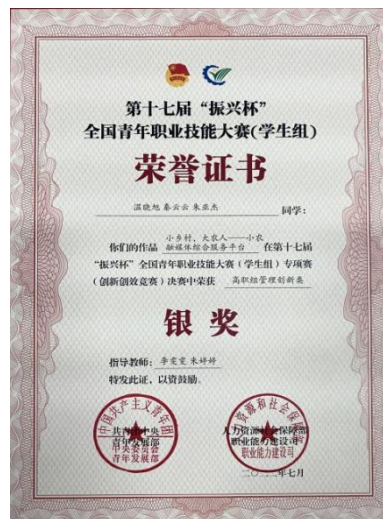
第十七届"振兴杯"
全国青年职业技能大赛(学生组)

荣誉证书

温晓旭 秦云云 朱亚杰 同学:

你们的作品 小乡村，大农人——小农 融媒体综合服务平台 在第十七届"振兴杯"全国青年职业技能大赛(学生组)专项赛(创新创效竞赛)决赛中荣获 高职组管理创新类

银奖

指导教师: 李雯雯 朱婷婷

特发此证，以资鼓励。

中国共产主义青年团 共青团中央青年发展部

中华人民共和国人力资源和社会保障部 人力资源社会保障部职业能力建设司 职业能力建设司

二〇二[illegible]年七月